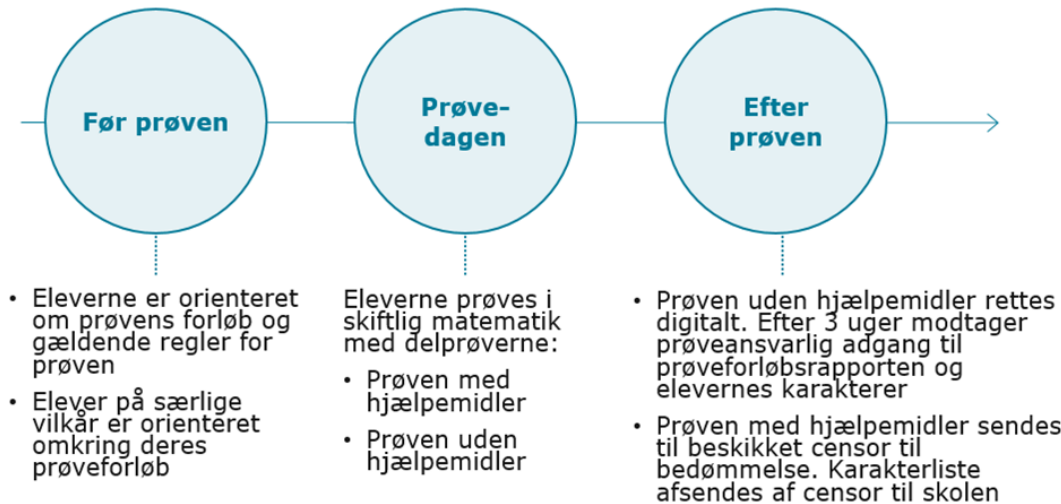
Før prøven

Prøvedagen

Efter prøven

• Eleverne er orienteret om prøvens forløb og gældende regler for prøven

• Elever på særlige vilkår er orienteret omkring deres prøveforløb

Eleverne prøves i skiftlig matematik med delprøverne:

• Prøven med hjælpemidler

• Prøven uden hjælpemidler

• Prøven uden hjælpemidler rettes digitalt. Efter 3 uger modtager prøveansvarlig adgang til prøveforløbsrapporten og elevernes karakterer

• Prøven med hjælpemidler sendes til beskikket censor til bedømmelse. Karakterliste afsendes af censor til skolen